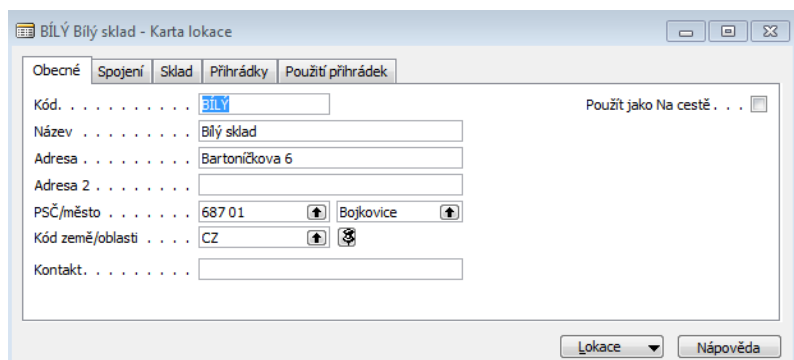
BÍLÝ Bílý sklad - Karta lokace

Obecné | Spojení | Sklad | Přihrádky | Použití přihrádek

Kód. . . . . . . . . . . . BÍLÝ
Název . . . . . . . . . . Bílý sklad
Adresa . . . . . . . . . Bartoníčkova 6
Adresa 2 . . . . . . . .
PSČ/město . . . . . . . 687 01 Bojkovice
Kód země/oblasti . . . . CZ
Kontakt. . . . . . . . .

Použít jako Na cestě . . .

Lokace
Nápověda